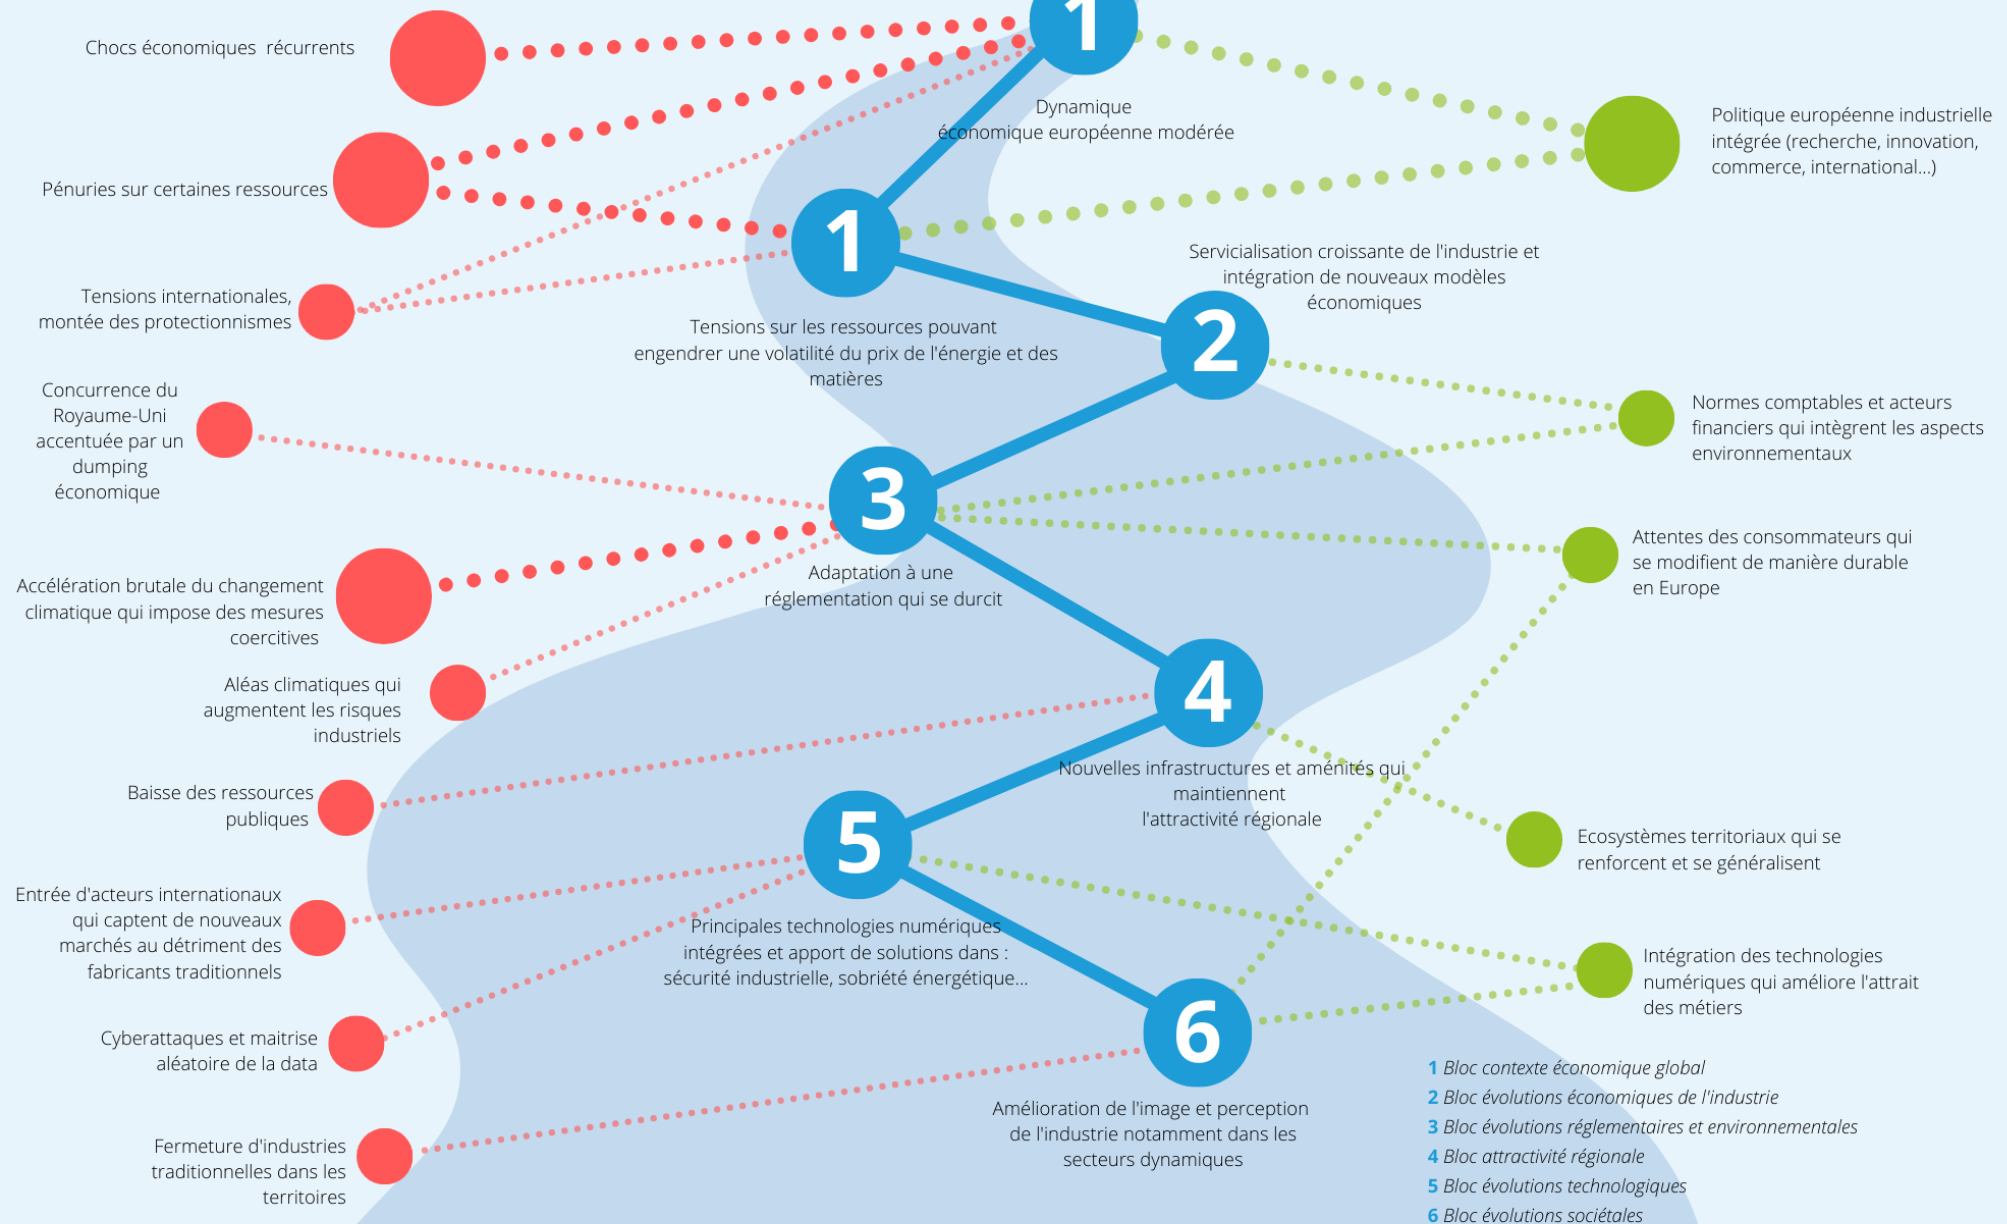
Chocs économiques récurrents

1

Dynamique économique européenne modérée

Politique européenne industrielle intégrée (recherche, innovation, commerce, international...)

Pénuries sur certaines ressources

1

Tensions internationales, montée des protectionnismes

Tensions sur les ressources pouvant engendrer une volatilité du prix de l'énergie et des matières

Servicialisation croissante de l'industrie et intégration de nouveaux modèles économiques

2

Normes comptables et acteurs financiers qui intègrent les aspects environnementaux

Concurrence du Royaume-Uni accentuée par un dumping économique

3

Attentes des consommateurs qui se modifient de manière durable en Europe

Accélération brutale du changement climatique qui impose des mesures coercitives

Adaptation à une réglementation qui se durcit

Aléas climatiques qui augmentent les risques industriels

4

Baisse des ressources publiques

Nouvelles infrastructures et aménités qui maintiennent l'attractivité régionale

5

Ecosystèmes territoriaux qui se renforcent et se généralisent

Entrée d'acteurs internationaux qui captent de nouveaux marchés au détriment des fabricants traditionnels

Principales technologies numériques intégrées et apport de solutions dans : sécurité industrielle, sobriété énergétique...

Intégration des technologies numériques qui améliore l'attrait des métiers

Cyberattaques et maitrise aléatoire de la data

6

Fermeture d'industries traditionnelles dans les territoires

Amélioration de l'image et perception de l'industrie notamment dans les secteurs dynamiques

1 Bloc contexte économique global
2 Bloc évolutions économiques de l'industrie
3 Bloc évolutions réglementaires et environnementales
4 Bloc attractivité régionale
5 Bloc évolutions technologiques
6 Bloc évolutions sociétales